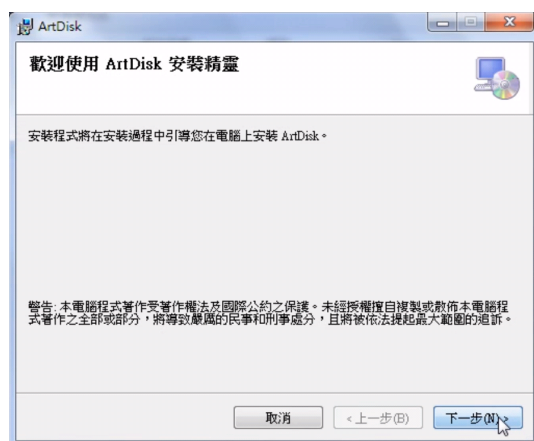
ArtDisk

歡迎使用 ArtDisk 安裝精靈

安裝程式將在安裝過程中引導您在電腦上安裝 ArtDisk。

警告: 本電腦程式著作受著作權法及國際公約之保護。未經授權擅自複製或散佈本電腦程式著作之全部或部分，將導致嚴厲的民事和刑事處分，且將被依法提起最大範圍的追訴。

取消 | < 上一步(B) | 下一步(N) >